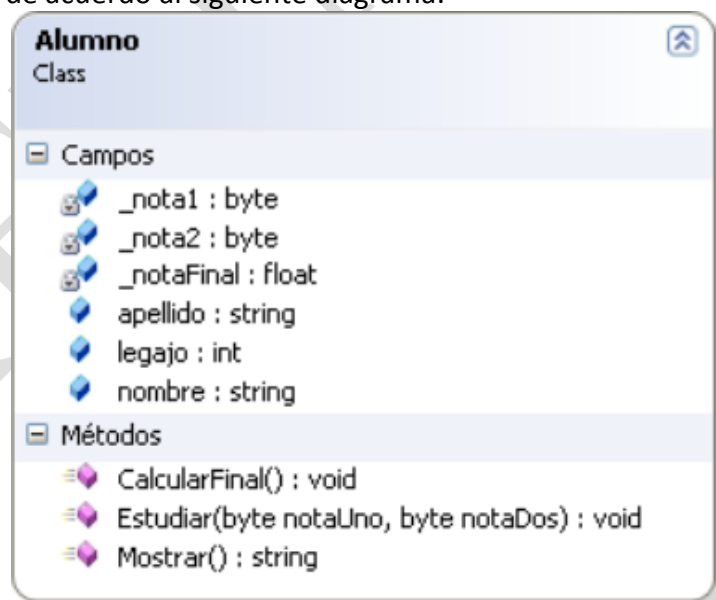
de acuerdo al siguiente diagrama:

Alumno
Class

Campos
_nota1 : byte
_nota2 : byte
_notaFinal : float
apellido : string
legajo : int
nombre : string

Métodos
CalcularFinal() : void
Estudiar(byte notaUno, byte notaDos) : void
Mostrar() : string